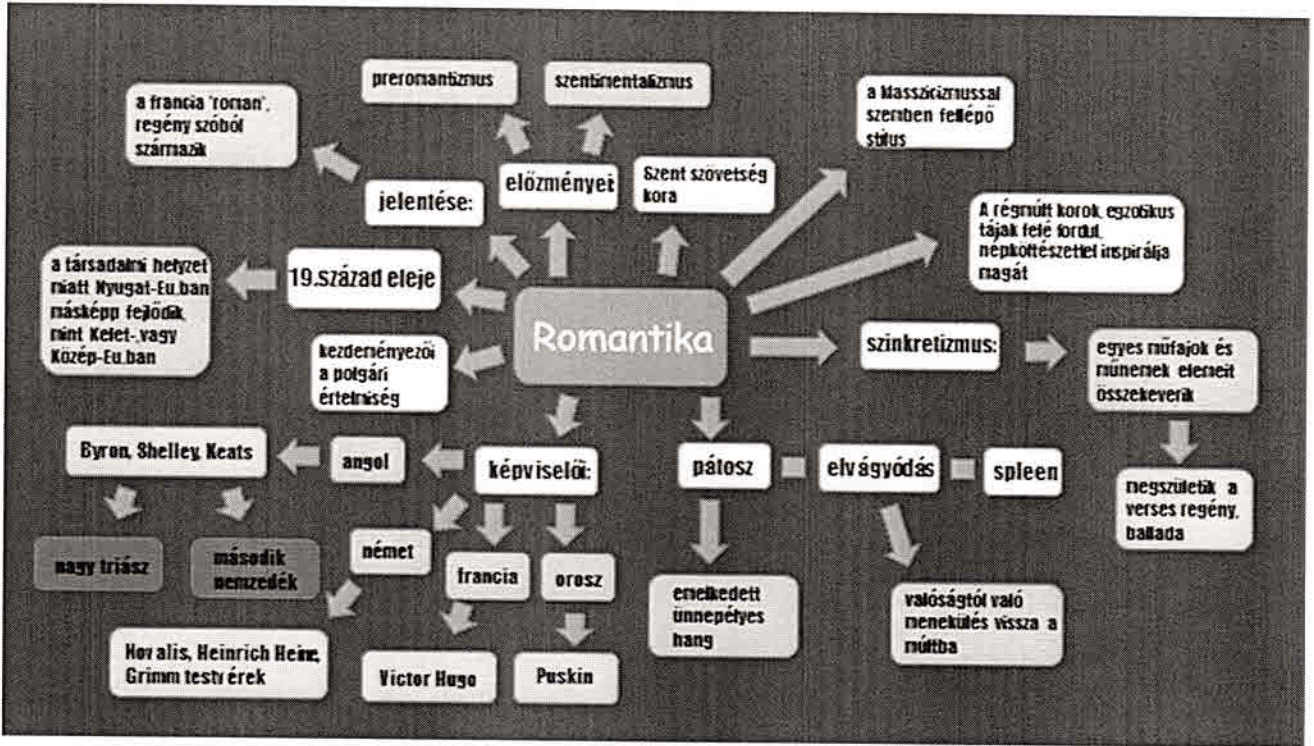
Romantika

jelentése:

a francia 'roman', regény szóból származik

előzményei:

preromantizmus

szentimentalizmus

Szent szövetség kora

a klasszicizmussal szemben fellépő stílus

A régmúlt korok, egzotikus tájak felé fordul, népköltészettel inspirálja magát

19.század eleje

a társadalmi helyzet miatt Nyugat-Eu.ban másképp fejlődik, mint Kelet-,vagy Közép-Eu.ban

kezdeményezői a polgári értelmiség

szinkretizmus:

egyes műfajok és műnemek elemeit összekeverik

megszületik a verses regény, ballada

képviselői:

angol

Byron, Shelley, Keats

nagy triász

második nemzedék

német

Novalis, Heinrich Heine, Grimm testvérek

francia

Victor Hugo

orosz

Puskin

pátosz

emelkedett ünnepélyes hang

elvágyódás

valóságtól való menekülés vissza a múltba

spleen